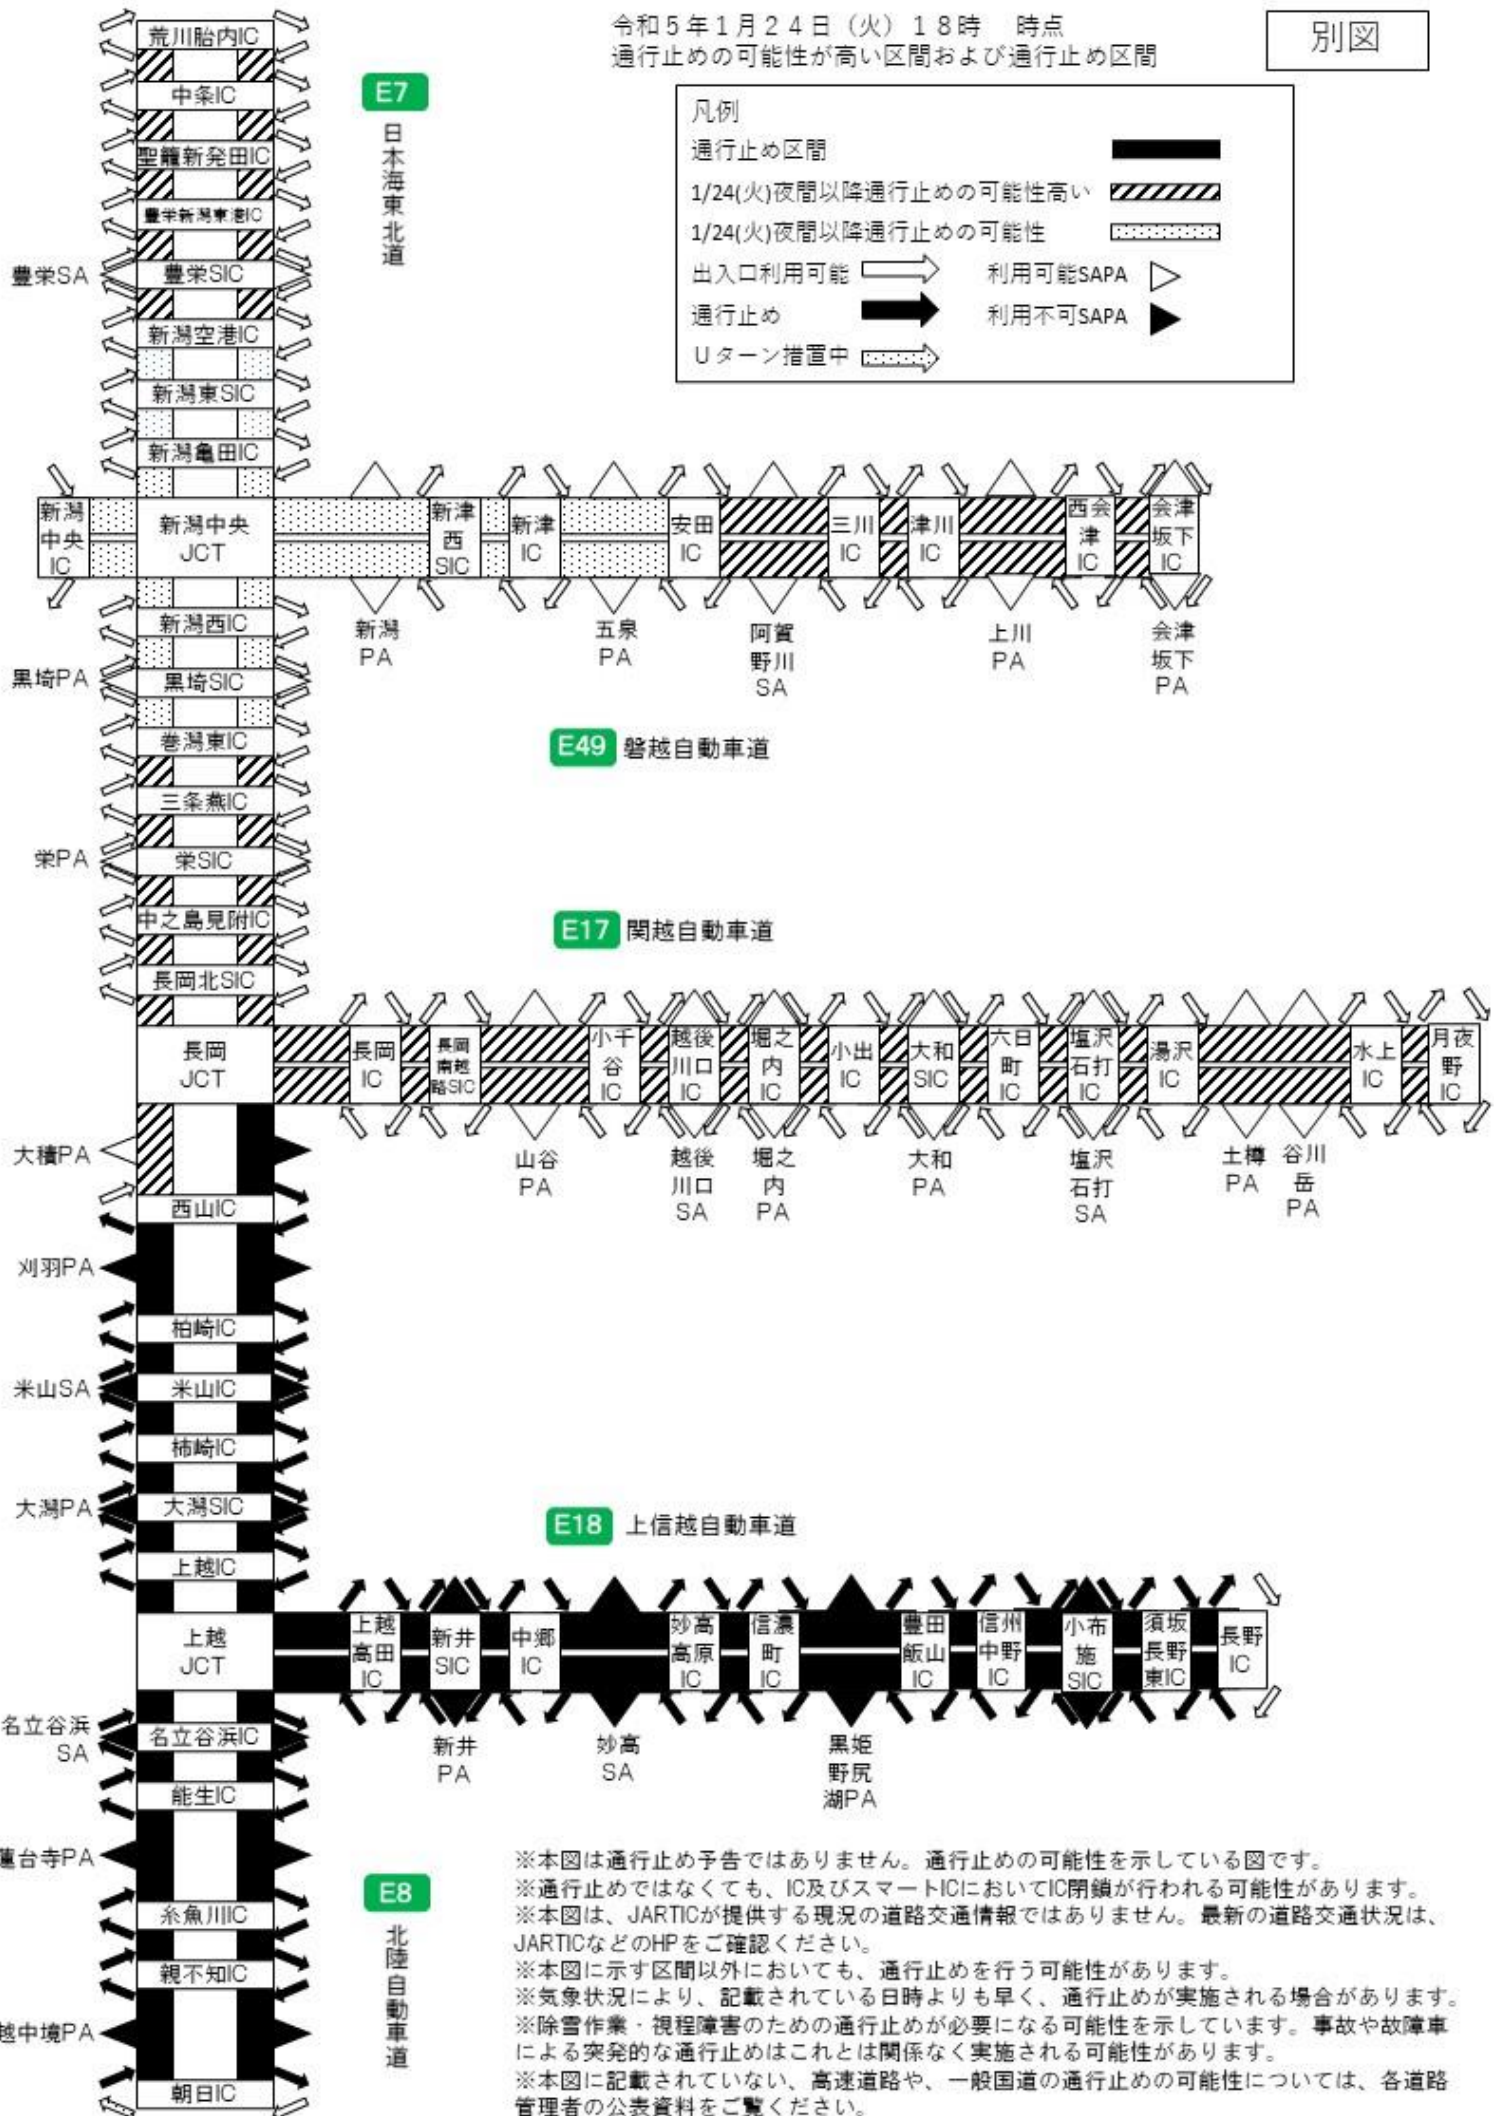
令和５年１月２４日（火）１８時　時点
通行止めの可能性が高い区間および通行止め区間

別図

凡例
通行止め区間
1/24(火)夜間以降通行止めの可能性高い
1/24(火)夜間以降通行止めの可能性
出入口利用可能　利用可能SAPA
通行止め　利用不可SAPA
Ｕターン措置中

E7 日本海東北道

荒川胎内IC
中条IC
聖籠新発田IC
豊栄新潟東港IC
豊栄SA 豊栄SIC
新潟空港IC
新潟東SIC
新潟亀田IC
新潟中央IC
新潟中央JCT
新潟西IC
黒埼PA 黒埼SIC
巻潟東IC
三条燕IC
栄PA 栄SIC
中之島見附IC
長岡北SIC
長岡JCT
大積PA
西山IC
刈羽PA
柏崎IC
米山SA 米山IC
柿崎IC
大潟PA 大潟SIC
上越IC
上越JCT
名立谷浜SA 名立谷浜IC
能生IC
蓮台寺PA
糸魚川IC
親不知IC
越中境PA
朝日IC

新津西SIC　新津IC　安田IC　三川IC　津川IC　西会津IC　会津坂下IC
新潟PA　五泉PA　阿賀野川SA　上川PA　会津坂下PA

E49 磐越自動車道

E17 関越自動車道

長岡IC　長岡南越路SIC　小千谷IC　越後川口IC　堀之内IC　小出IC　大和SIC　六日町IC　塩沢石打IC　湯沢IC　水上IC　月夜野IC
山谷PA　越後川口SA　堀之内PA　大和PA　塩沢石打SA　土樽PA　谷川岳PA

E18 上信越自動車道

上越高田IC　新井SIC　中郷IC　妙高高原IC　信濃町IC　豊田飯山IC　信州中野IC　小布施SIC　須坂長野東IC　長野IC
新井PA　妙高SA　黒姫野尻湖PA

E8 北陸自動車道

※本図は通行止め予告ではありません。通行止めの可能性を示している図です。
※通行止めではなくても、IC及びスマートICにおいてIC閉鎖が行われる可能性があります。
※本図は、JARTICが提供する現況の道路交通情報ではありません。最新の道路交通状況は、JARTICなどのHPをご確認ください。
※本図に示す区間以外においても、通行止めを行う可能性があります。
※気象状況により、記載されている日時よりも早く、通行止めが実施される場合があります。
※除雪作業・視程障害のための通行止めが必要になる可能性を示しています。事故や故障車による突発的な通行止めはこれとは関係なく実施される可能性があります。
※本図に記載されていない、高速道路や、一般国道の通行止めの可能性については、各道路管理者の公表資料をご覧ください。